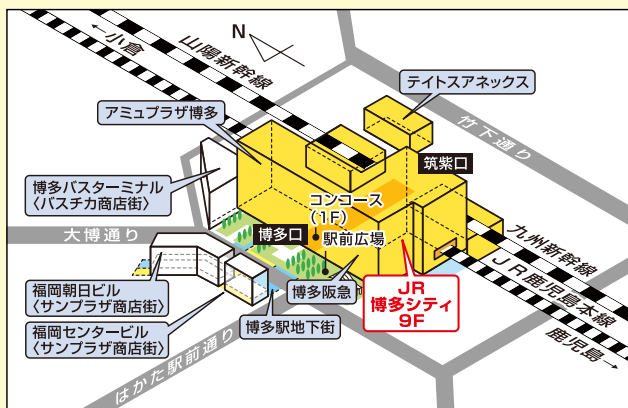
← 小倉

山陽新幹線

N

テイトスアネックス

アミュプラザ博多

竹下通り

筑紫口

博多バスターミナル〈バスチカ商店街〉

コンコース（1F）

大博通り

博多口

駅前広場

九州新幹線

JR鹿児島本線

鹿児島 →

福岡朝日ビル〈サンプラザ商店街〉

博多阪急

JR 博多シティ 9F

福岡センタービル〈サンプラザ商店街〉

博多駅地下街

はかた駅前通り